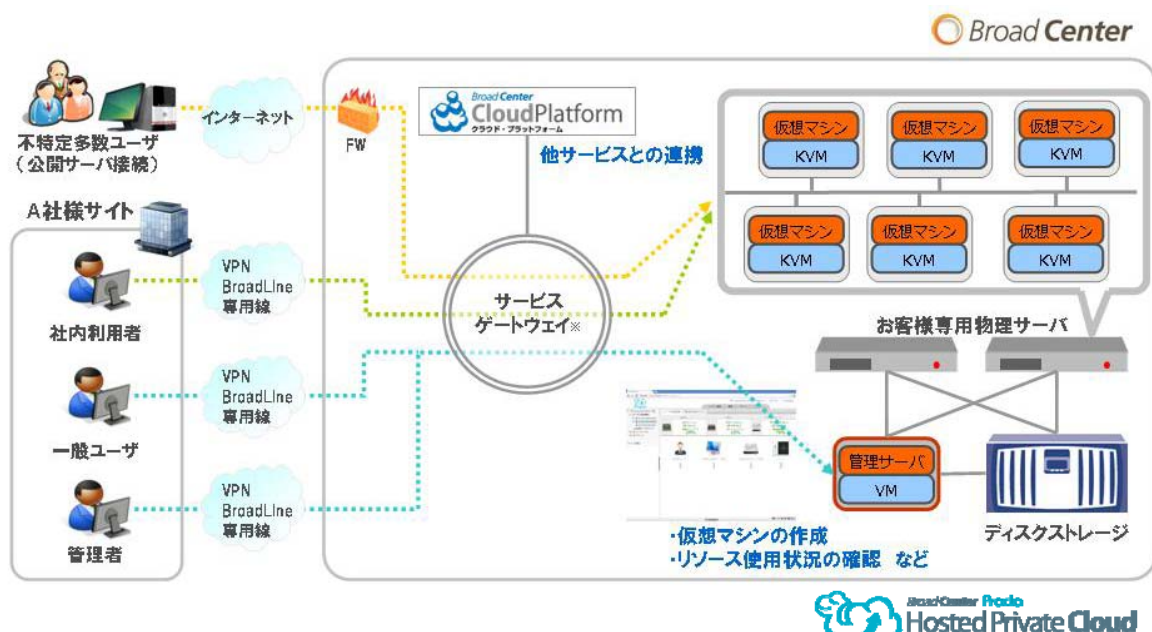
Broad Center

不特定多数ユーザ
（公開サーバ接続）

インターネット

FW

Broad Center
CloudPlatform
クラウド・プラットフォーム

他サービスとの連携

仮想マシン
KVM

仮想マシン
KVM

仮想マシン
KVM

仮想マシン
KVM

仮想マシン
KVM

仮想マシン
KVM

A社様サイト

VPN
BroadLine
専用線

社内利用者

サービス
ゲートウェイ※

お客様専用物理サーバ

VPN
BroadLine
専用線

一般ユーザ

VPN
BroadLine
専用線

管理者

管理サーバ
VM

ディスクストレージ

·仮想マシンの作成
·リソース使用状況の確認　など

BroadCenter Prodo
Hosted Private Cloud